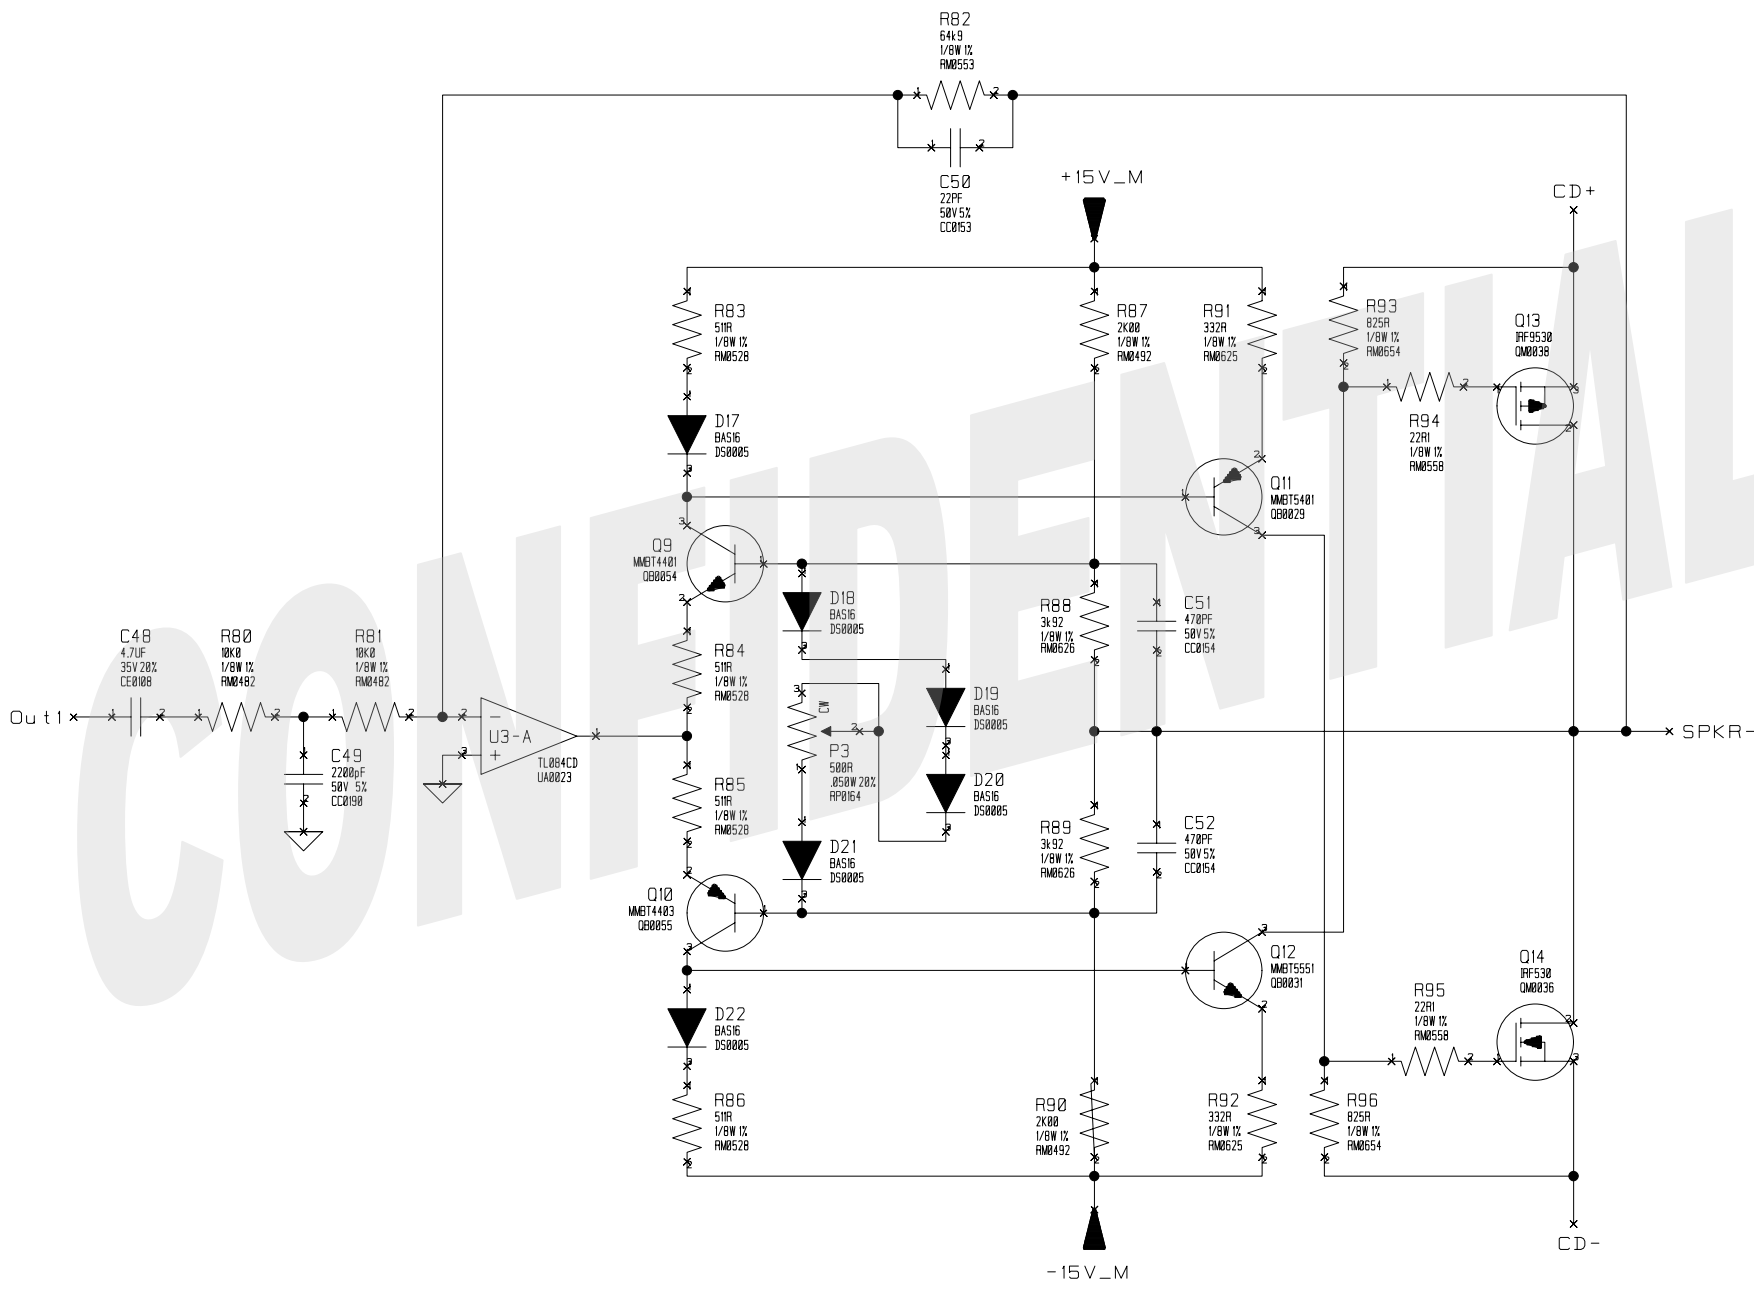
R82
64k9
1/8W 1%
RM0553

C50
22PF
50V 5%
CC0153

+15V_M

CD+

R83
511R
1/8W 1%
RM0528

R87
2K00
1/8W 1%
RM0492

R91
332R
1/8W 1%
RM0625

R93
825R
1/8W 1%
RM0654

Q13
IRF9530
QM0038

R94
22R1
1/8W 1%
RM0558

D17
BAS16
DS0005

Q11
MMBT5401
QB0029

Q9
MMBT4401
QB0054

D18
BAS16
DS0005

R88
3k92
1/8W 1%
RM0626

C51
470PF
50V 5%
CC0154

C48
4.7UF
35V 20%
CE0108

R80
10K0
1/8W 1%
RM0482

R81
10K0
1/8W 1%
RM0482

R84
511R
1/8W 1%
RM0528

D19
BAS16
DS0005

Out1

U3-A

CW

P3
500R
.050W 20%
RP0164

SPKR-

C49
2200pF
50V 5%
CC0190

TL084CD
UA0023

R85
511R
1/8W 1%
RM0528

D20
BAS16
DS0005

R89
3k92
1/8W 1%
RM0626

C52
470PF
50V 5%
CC0154

D21
BAS16
DS0005

Q10
MMBT4403
QB0055

Q12
MMBT5551
QB0031

Q14
IRF530
QM0036

R95
22R1
1/8W 1%
RM0558

D22
BAS16
DS0005

R86
511R
1/8W 1%
RM0528

R90
2K00
1/8W 1%
RM0492

R92
332R
1/8W 1%
RM0625

R96
825R
1/8W 1%
RM0654

CD-

-15V_M

CONFIDENTIAL